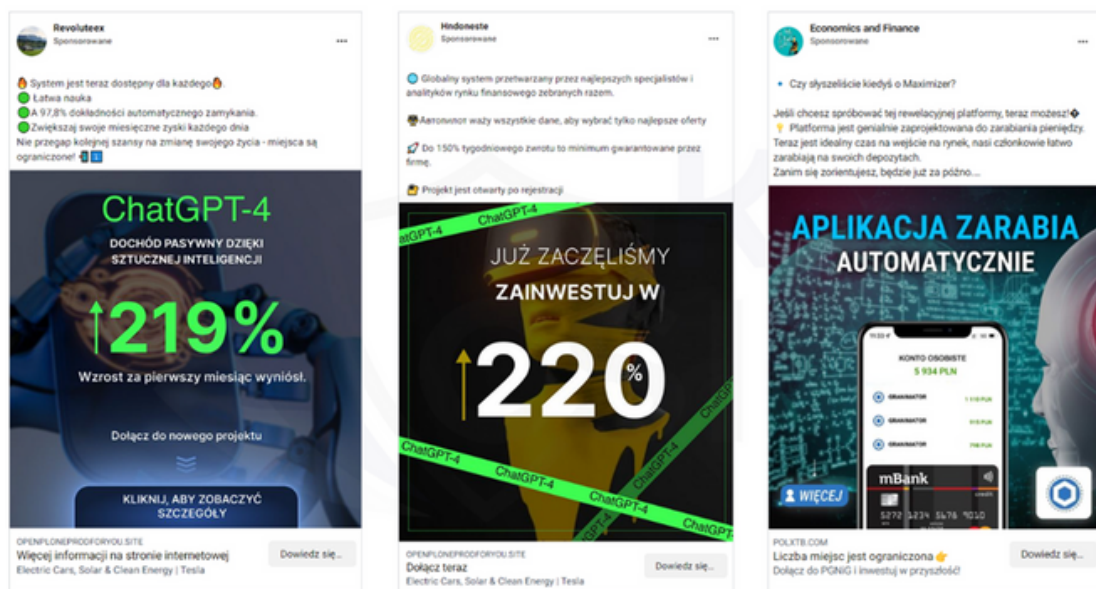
Revoluteex
Sponsorowane
...

System jest teraz dostępny dla każdego
Łatwa nauka
A 97,8% dokładności automatycznego zamykania.
Zwiększaj swoje miesięczne zyski każdego dnia
Nie przegap kolejnej szansy na zmianę swojego życia - miejsca są ograniczone!

ChatGPT-4
DOCHÓD PASYWNY DZIĘKI SZTUCZNEJ INTELIGENCJI
219%
Wzrost za pierwszy miesiąc wyniósł.
Dołącz do nowego projektu
KLIKNIJ, ABY ZOBACZYĆ SZCZEGÓŁY

OPENPLONEPRODFORYOU.SITE
Więcej informacji na stronie internetowej
Electric Cars, Solar & Clean Energy | Tesla
Dowiedz się...

Hndoneste
Sponsorowane
...

Globalny system przetwarzany przez najlepszych specjalistów i analityków rynku finansowego zebranych razem.

Автопилот waży wszystkie dane, aby wybrać tylko najlepsze oferty

Do 150% tygodniowego zwrotu to minimum gwarantowane przez firmę.

Projekt jest otwarty po rejestracji

ChatGPT-4
ChatGPT-4
JUŻ ZACZĘLIŚMY
ZAINWESTUJ W
220 %
ChatGPT-4
ChatGPT-4
ChatGPT-4
ChatGPT-4
ChatGPT-4
ChatGPT-4
ChatGPT-4

OPENPLONEPRODFORYOU.SITE
Dołącz teraz
Electric Cars, Solar & Clean Energy | Tesla
Dowiedz się...

Economics and Finance
Sponsorowane
...

Czy słyszeliście kiedyś o Maximizer?

Jeśli chcesz spróbować tej rewelacyjnej platformy, teraz możesz!
Platforma jest genialnie zaprojektowana do zarabiania pieniędzy.
Teraz jest idealny czas na wejście na rynek, nasi członkowie łatwo zarabiają na swoich depozytach.
Zanim się zorientujesz, będzie już za późno...

APLIKACJA ZARABIA AUTOMATYCZNIE
KONTO OSOBISTE
5 934 PLN
GRAVINATOR 1 118 PLN
GRAVINATOR 915 PLN
GRAVINATOR 798 PLN
WIĘCEJ
mBank
5272 5134 5476 9010

POLXTB.COM
Liczba miejsc jest ograniczona
Dołącz do PGNiG i inwestuj w przyszłość!
Dowiedz się...